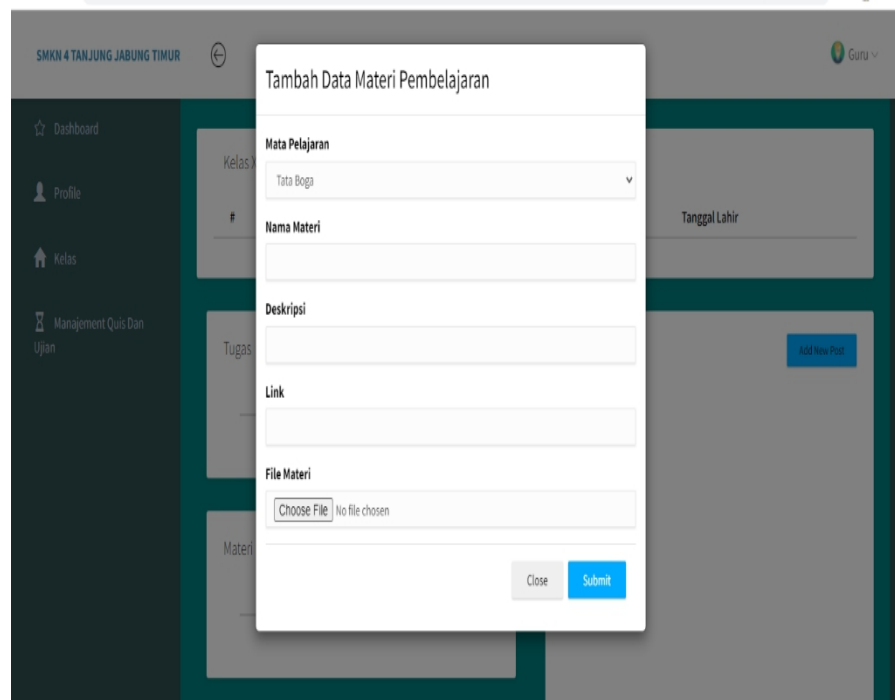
SMKN 4 TANJUNG JABUNG TIMUR

Guru

Dashboard

Profile

Kelas

Manajement Quis Dan Ujian

Kelas X

#

Tanggal Lahir

Tugas

Add New Post

Materi

Tambah Data Materi Pembelajaran

Mata Pelajaran

Tata Boga

Nama Materi

Deskripsi

Link

File Materi

Choose File No file chosen

Close

Submit